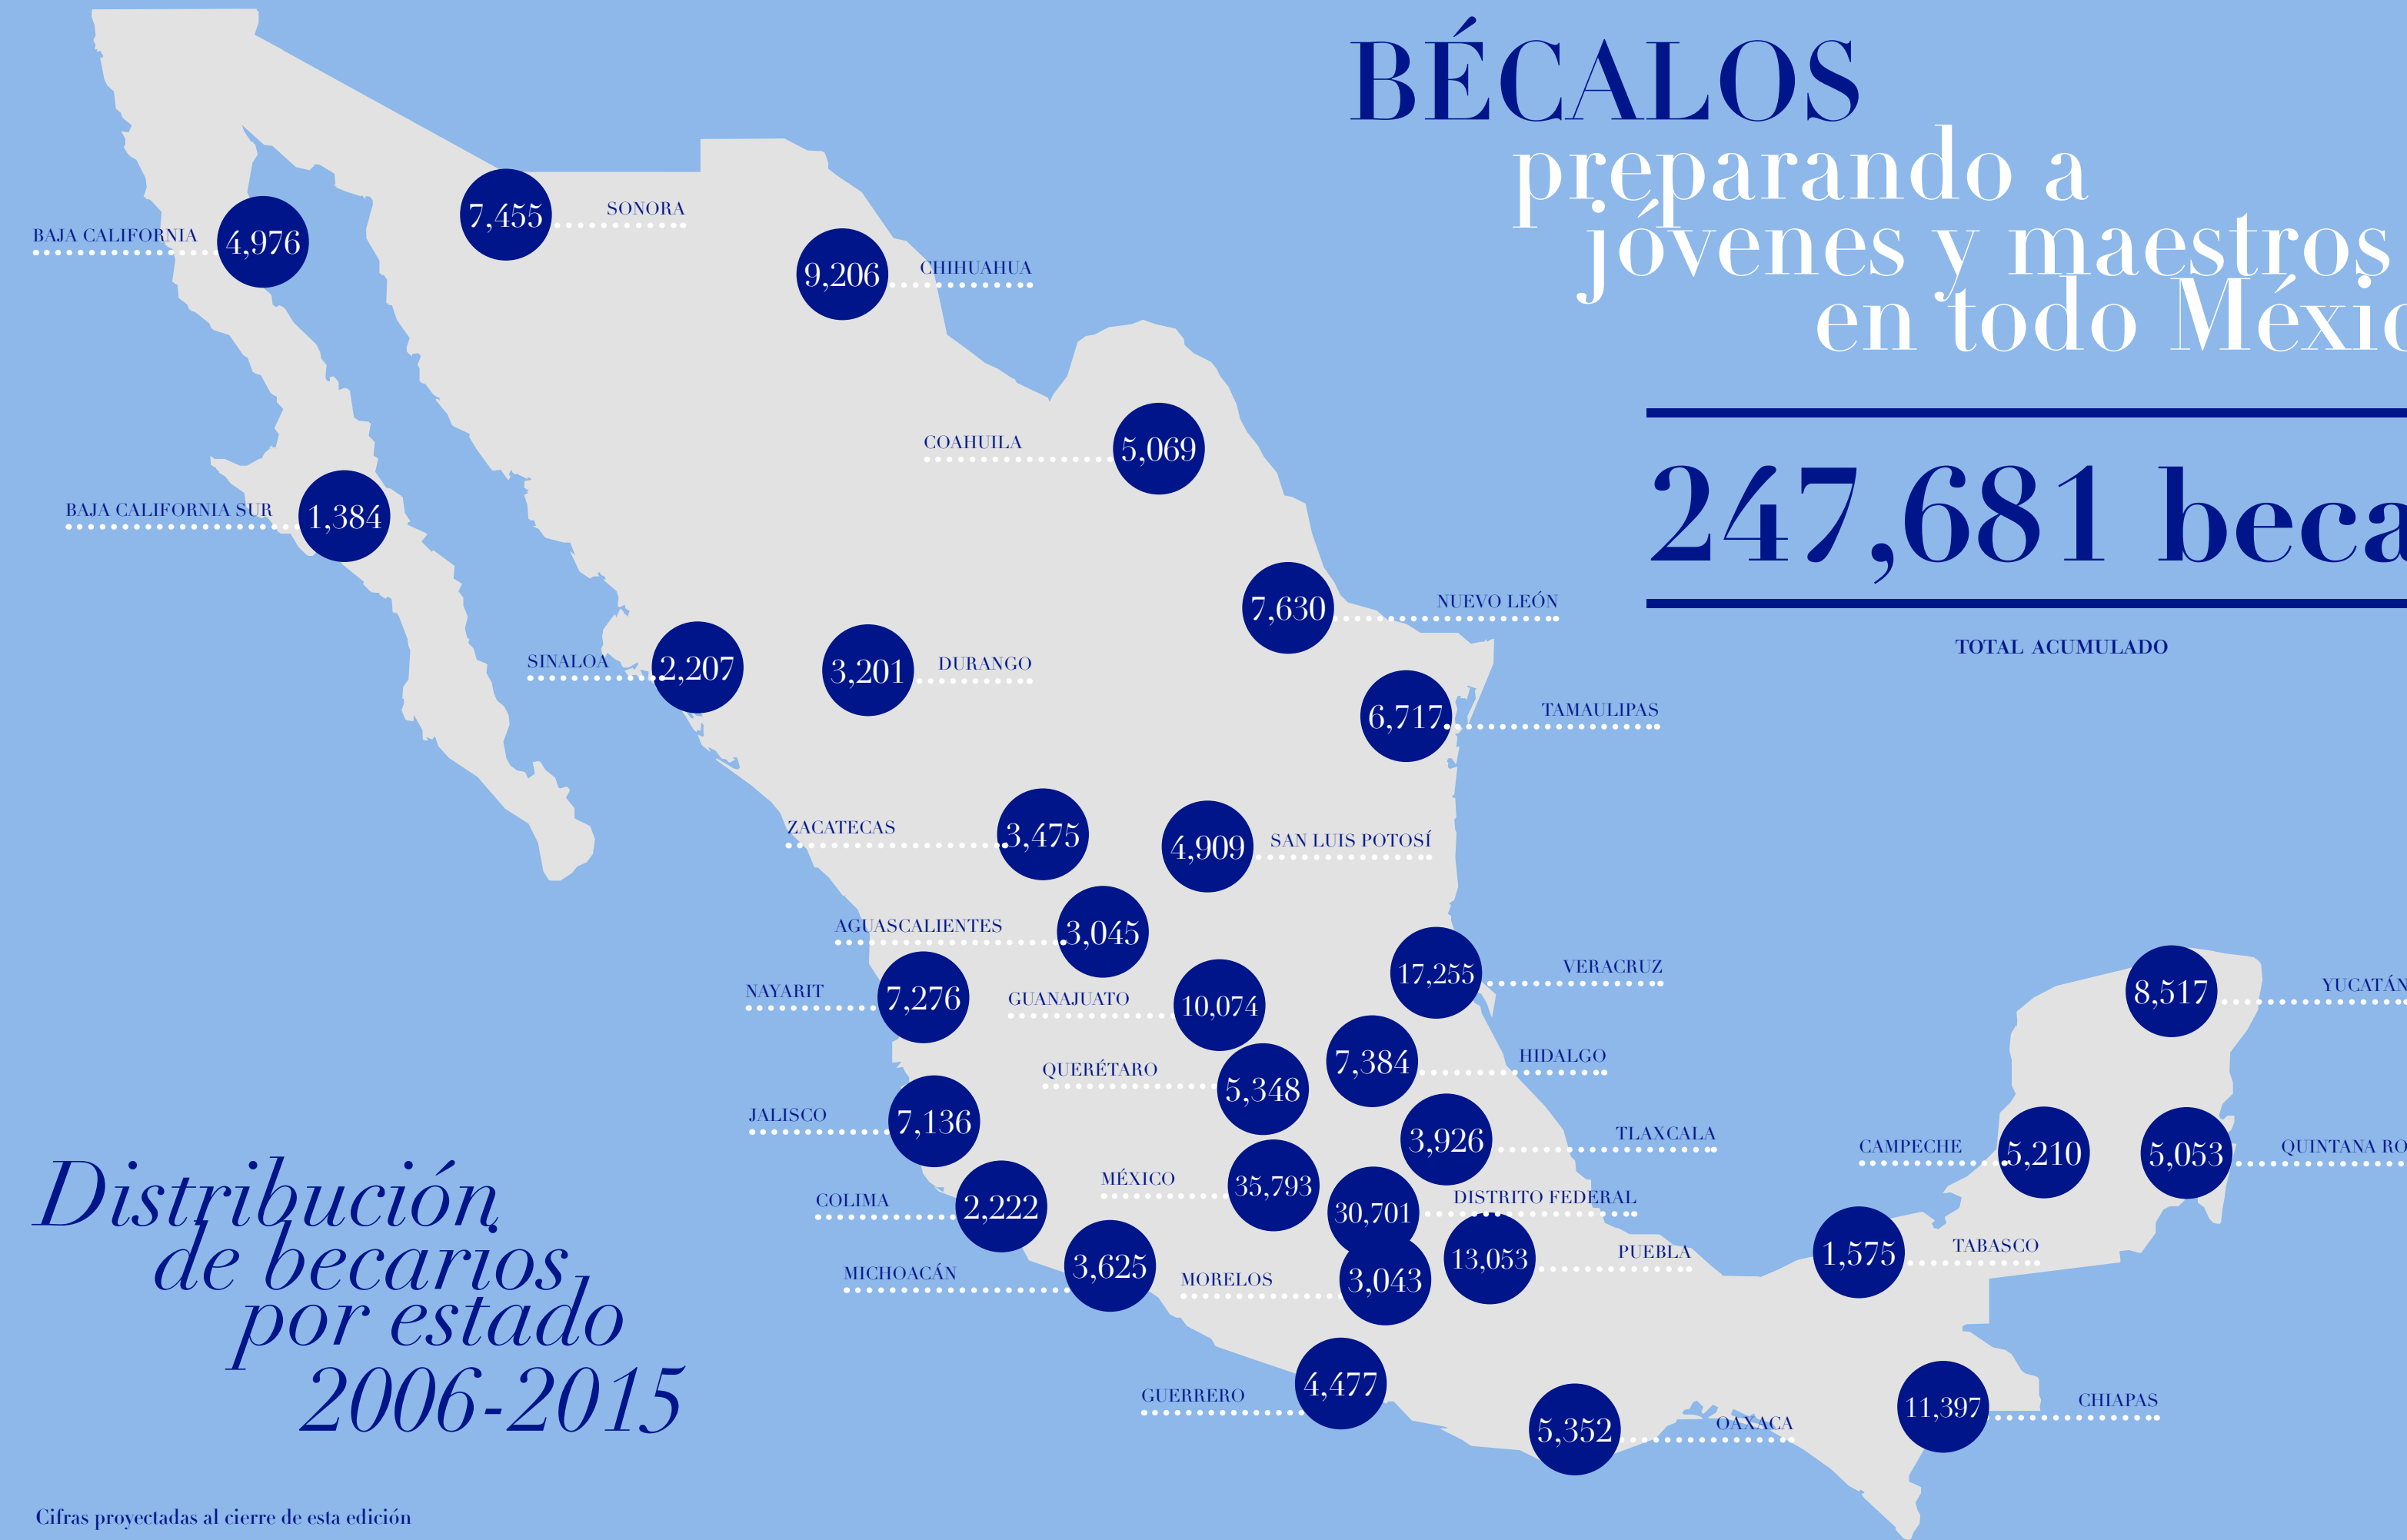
BÉCALOS
preparando a jóvenes y maestros en todo Méxic

247,681 beca

TOTAL ACUMULADO

BAJA CALIFORNIA 4,976
SONORA 7,455
CHIHUAHUA 9,206
COAHUILA 5,069
BAJA CALIFORNIA SUR 1,384
NUEVO LEÓN 7,630
SINALOA 2,207
DURANGO 3,201
TAMAULIPAS 6,717
ZACATECAS 3,475
SAN LUIS POTOSÍ 4,909
AGUASCALIENTES 3,045
VERACRUZ 17,255
YUCATÁN 8,517
NAYARIT 7,276
GUANAJUATO 10,074
HIDALGO 7,384
QUERÉTARO 5,348
JALISCO 7,136
TLAXCALA 3,926
CAMPECHE 5,210
QUINTANA RO 5,053
MÉXICO 35,793
COLIMA 2,222
DISTRITO FEDERAL 30,701
MICHOACÁN 3,625
MORELOS 3,043
PUEBLA 13,053
TABASCO 1,575
GUERRERO 4,477
OAXACA 5,352
CHIAPAS 11,397

Distribución de becarios por estado 2006-2015

Cifras proyectadas al cierre de esta edición